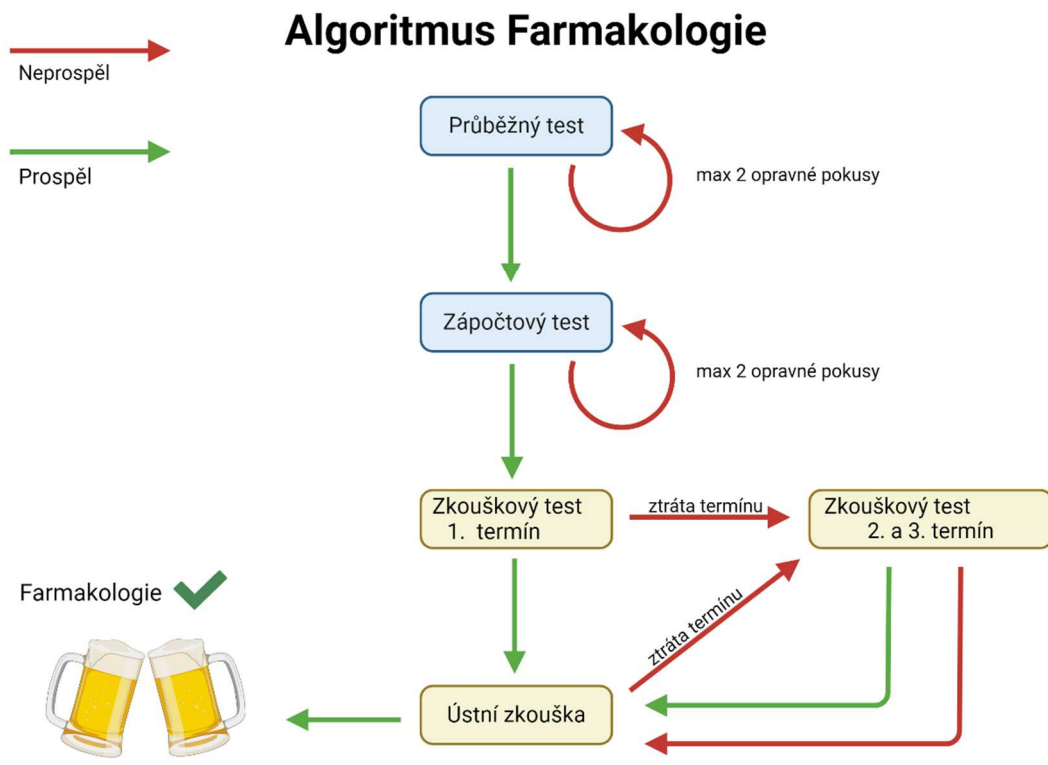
Algoritmus Farmakologie

Neprospěl

Prospěl

Průběžný test

max 2 opravné pokusy

Zápočtový test

max 2 opravné pokusy

Zkouškový test
1. termín

ztráta termínu

Zkouškový test
2. a 3. termín

Farmakologie

ztráta termínu

Ústní zkouška